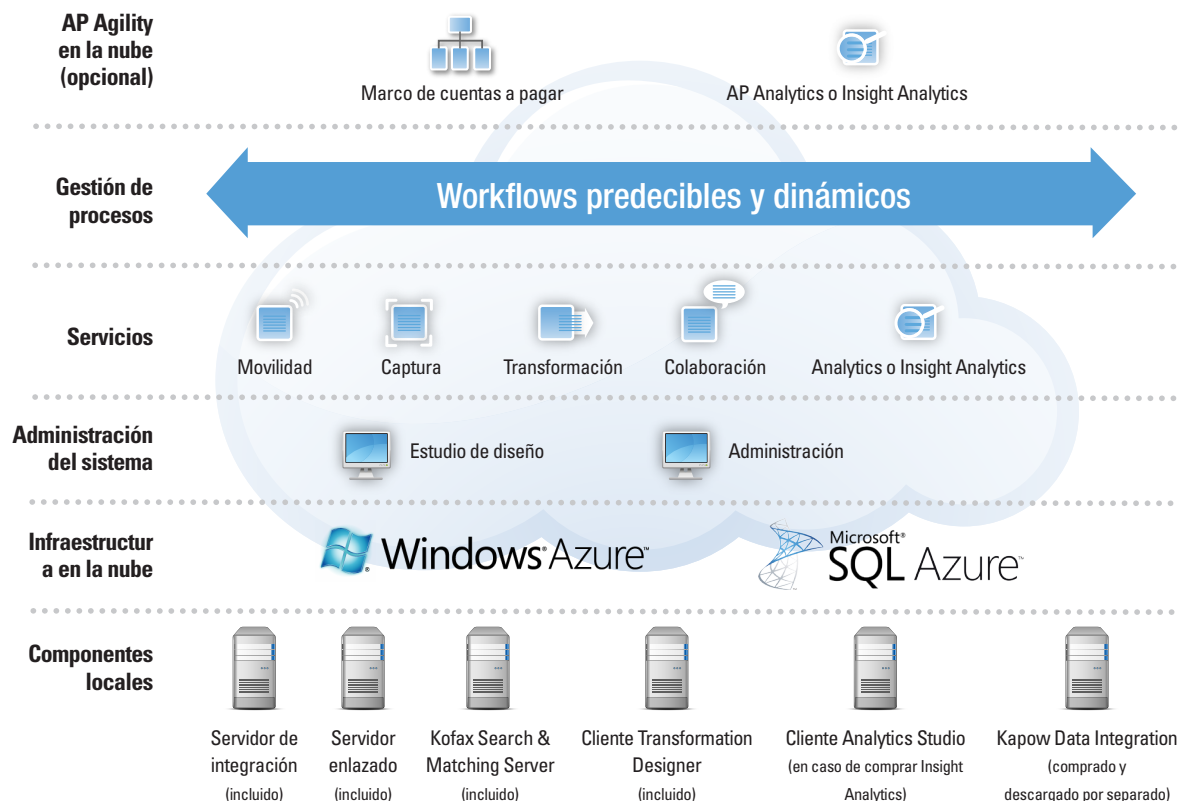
AP Agility en la nube (opcional)

Marco de cuentas a pagar

AP Analytics o Insight Analytics

Gestión de procesos

Workflows predecibles y dinámicos

Servicios

Movilidad

Captura

Transformación

Colaboración

Analytics o Insight Analytics

Administración del sistema

Estudio de diseño

Administración

Infraestructura en la nube

Windows Azure

Microsoft SQL Azure

Componentes locales

Servidor de integración (incluido)

Servidor enlazado (incluido)

Kofax Search & Matching Server (incluido)

Cliente Transformation Designer (incluido)

Cliente Analytics Studio (en caso de comprar Insight Analytics)

Kapow Data Integration (comprado y descargado por separado)